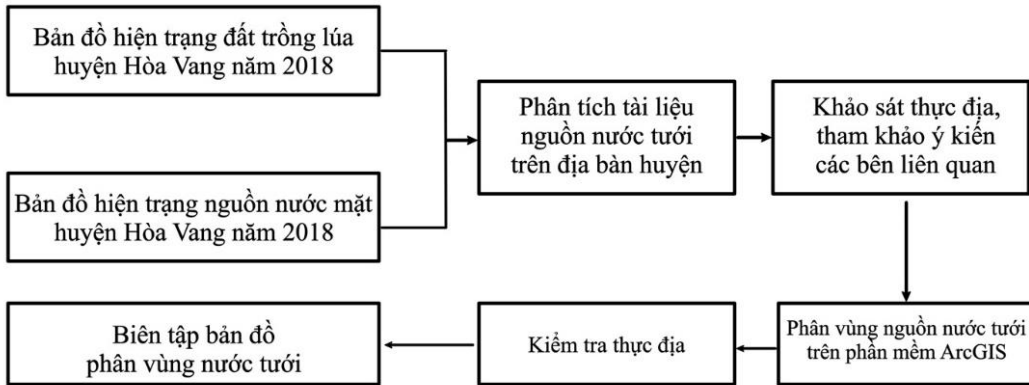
Bản đồ hiện trạng đất trồng lúa huyện Hòa Vang năm 2018

Bản đồ hiện trạng nguồn nước mặt huyện Hòa Vang năm 2018

Phân tích tài liệu nguồn nước tưới trên địa bàn huyện

Khảo sát thực địa, tham khảo ý kiến các bên liên quan

Phân vùng nguồn nước tưới trên phần mềm ArcGIS

Kiểm tra thực địa

Biên tập bản đồ phân vùng nước tưới